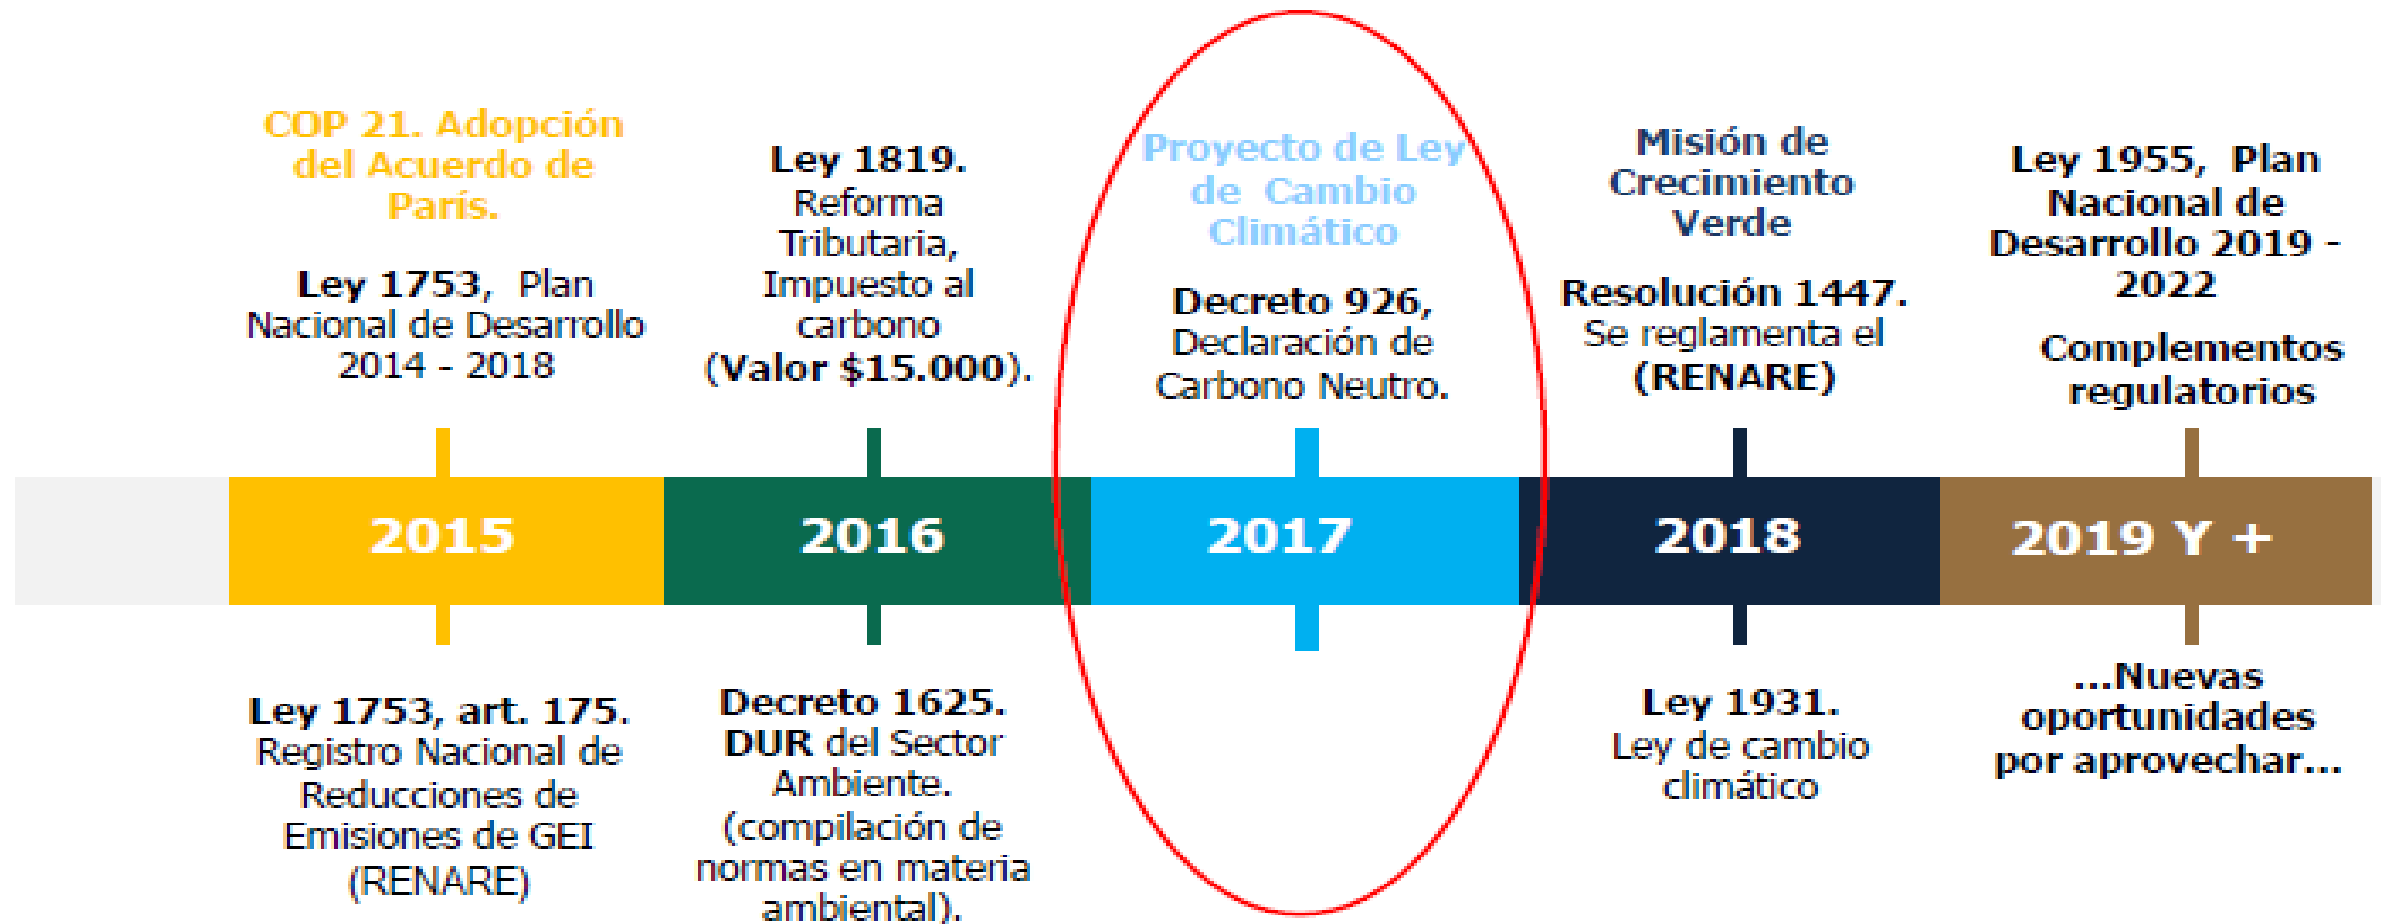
COP 21. Adopción del Acuerdo de París.

Ley 1753, Plan Nacional de Desarrollo 2014 - 2018

Ley 1819. Reforma Tributaria, Impuesto al carbono (Valor $15.000).

Proyecto de Ley de Cambio Climático

Decreto 926, Declaración de Carbono Neutro.

Misión de Crecimiento Verde

Resolución 1447. Se reglamenta el (RENARE)

Ley 1955, Plan Nacional de Desarrollo 2019 - 2022

Complementos regulatorios

2015

2016

2017

2018

2019 Y +

Ley 1753, art. 175. Registro Nacional de Reducciones de Emisiones de GEI (RENARE)

Decreto 1625. DUR del Sector Ambiente. (compilación de normas en materia ambiental).

Ley 1931. Ley de cambio climático

...Nuevas oportunidades por aprovechar...